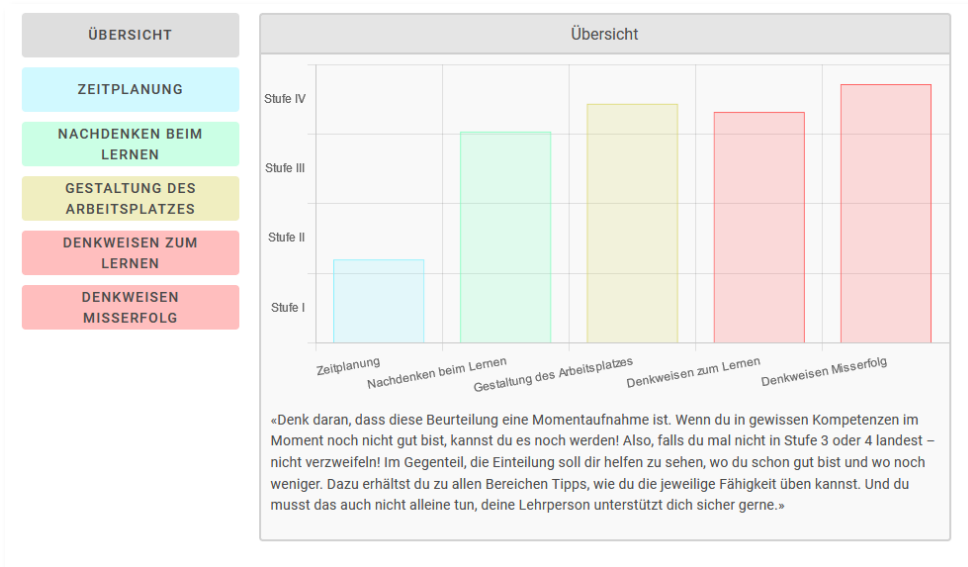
ÜBERSICHT

ZEITPLANUNG

NACHDENKEN BEIM LERNEN

GESTALTUNG DES ARBEITSPLATZES

DENKWEISEN ZUM LERNEN

DENKWEISEN MISSERFOLG

Übersicht

Stufe IV
Stufe III
Stufe II
Stufe I

Zeitplanung
Nachdenken beim Lernen
Gestaltung des Arbeitsplatzes
Denkweisen zum Lernen
Denkweisen Misserfolg

«Denk daran, dass diese Beurteilung eine Momentaufnahme ist. Wenn du in gewissen Kompetenzen im Moment noch nicht gut bist, kannst du es noch werden! Also, falls du mal nicht in Stufe 3 oder 4 landest – nicht verzweifeln! Im Gegenteil, die Einteilung soll dir helfen zu sehen, wo du schon gut bist und wo noch weniger. Dazu erhältst du zu allen Bereichen Tipps, wie du die jeweilige Fähigkeit üben kannst. Und du musst das auch nicht alleine tun, deine Lehrperson unterstützt dich sicher gerne.»